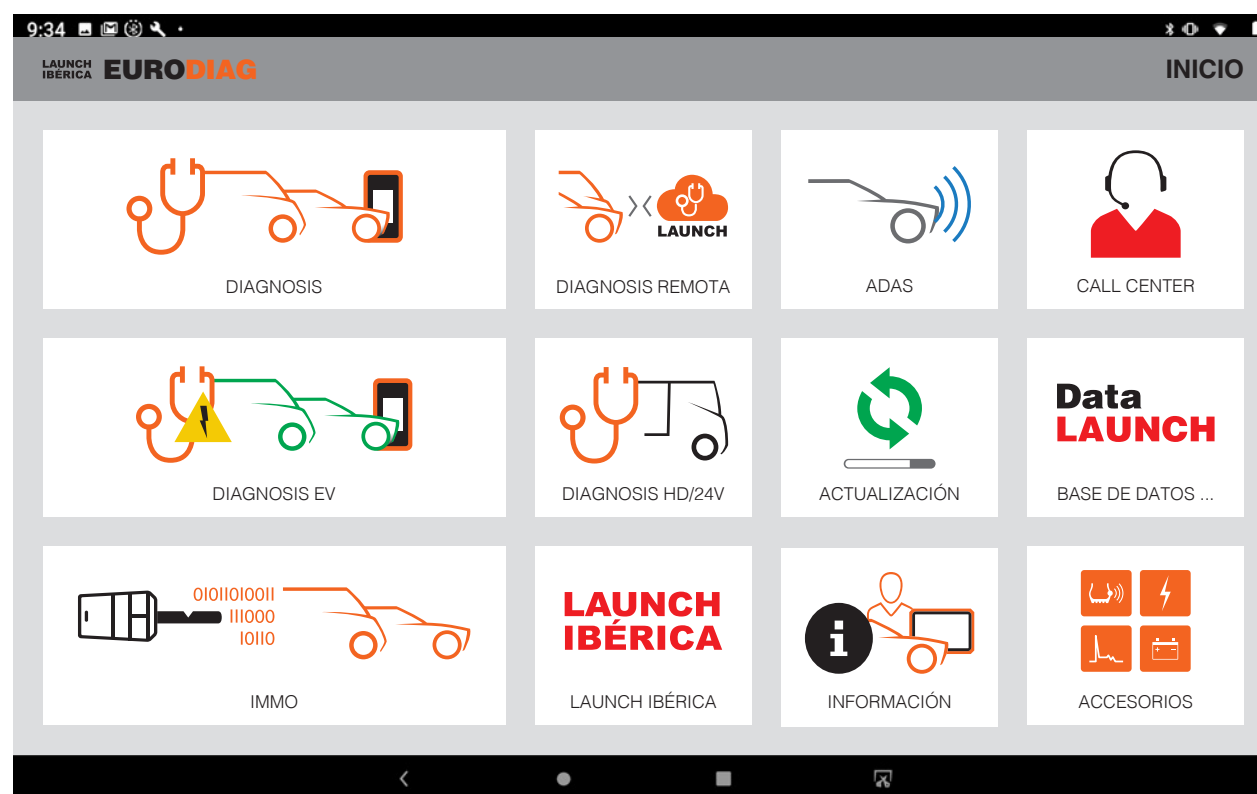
9:34

LAUNCH IBÉRICA EURODIAG

INICIO

DIAGNOSIS

LAUNCH

DIAGNOSIS REMOTA

ADAS

CALL CENTER

DIAGNOSIS EV

DIAGNOSIS HD/24V

ACTUALIZACIÓN

Data LAUNCH

BASE DE DATOS ...

0101101001
111000
10110

IMMO

LAUNCH IBÉRICA

LAUNCH IBÉRICA

INFORMACIÓN

ACCESORIOS